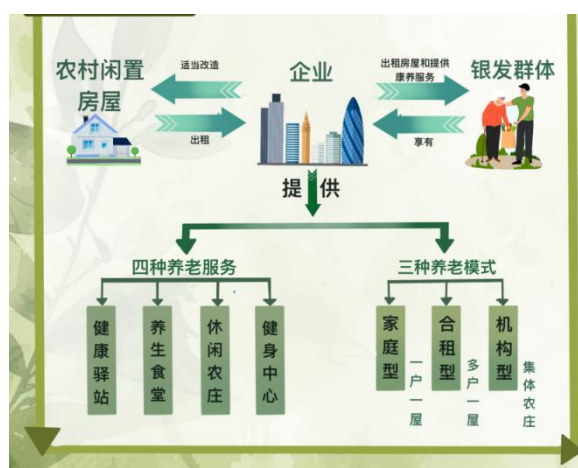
农村闲置房屋

适当改造

出租

企业

出租房屋和提供康养服务

享有

银发群体

提供

四种养老服务

健康驿站

养生食堂

休闲农庄

健身中心

三种养老模式

家庭型

一户一屋

合租型

多户一屋

机构型

集体农庄